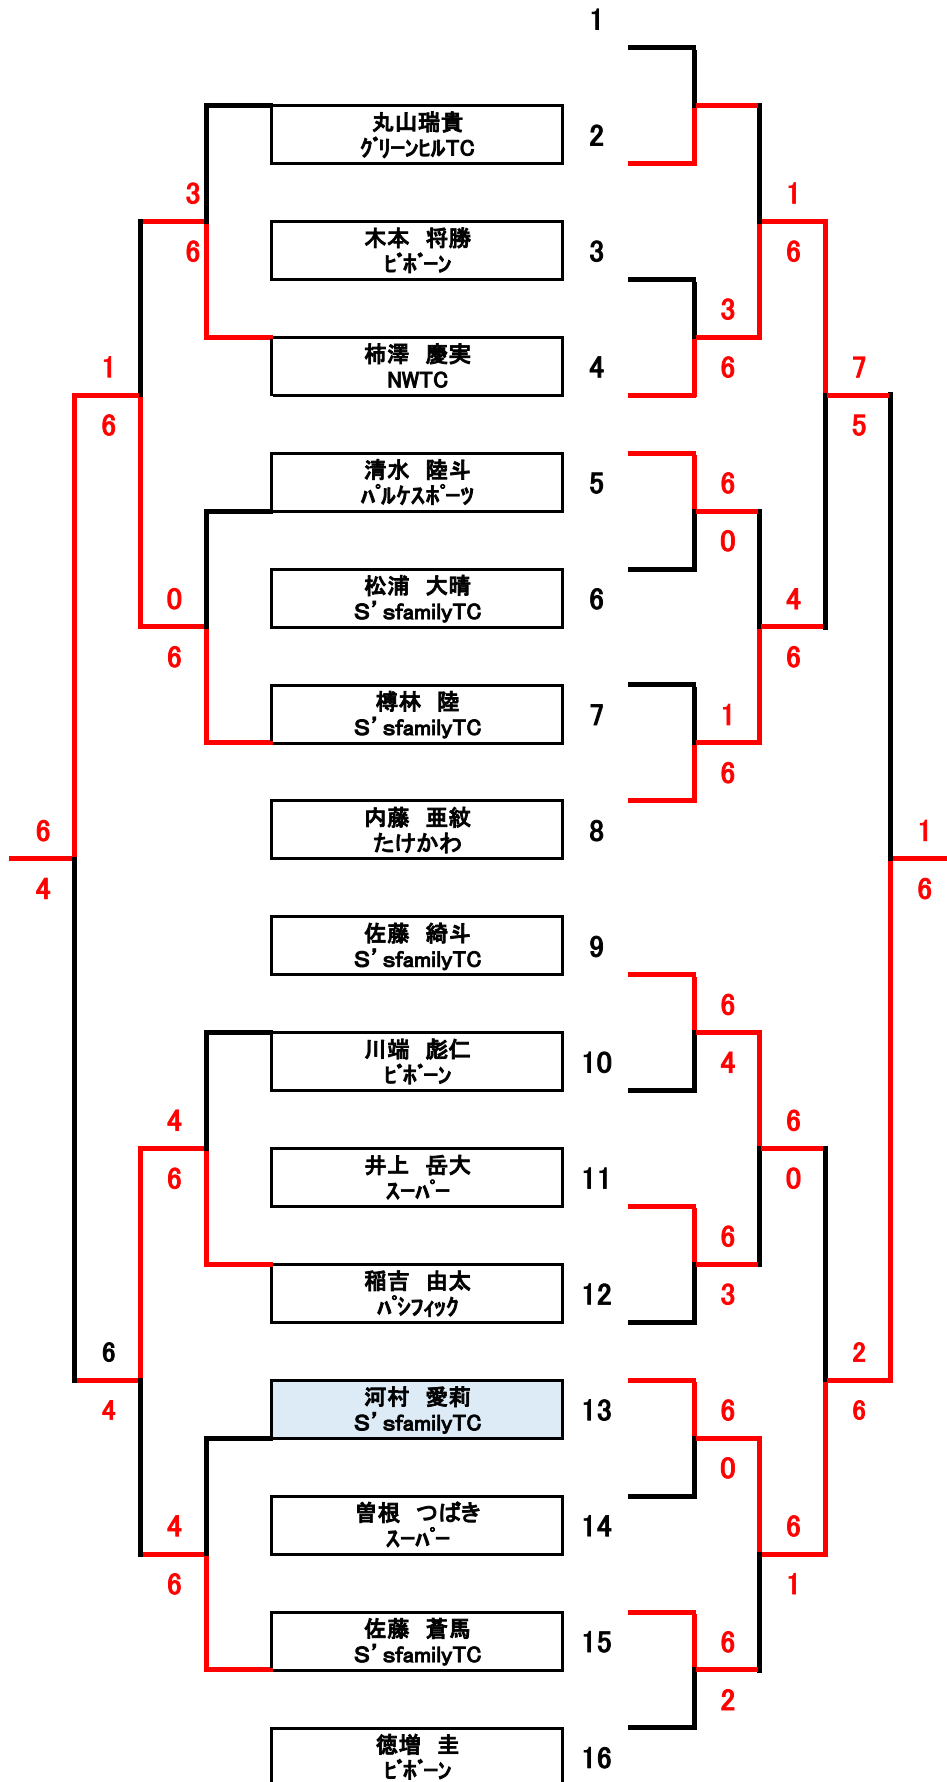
1
丸山瑞貴
ｸﾞﾘｰﾝﾋﾙTC
2
木本　将勝
ﾋﾞﾎﾞｰﾝ
3
柿澤　慶実
NWTC
4
清水　陸斗
ﾊﾟﾙｹｽﾎﾟｰﾂ
5
松浦　大晴
S' sfamilyTC
6
樽林　陸
S' sfamilyTC
7
内藤　亜紋
たけかわ
8
佐藤　綺斗
S' sfamilyTC
9
川端　彪仁
ﾋﾞﾎﾞｰﾝ
10
井上　岳大
ｽｰﾊﾟｰ
11
稲吉　由太
ﾊﾟｼﾌｨｯｸ
12
河村　愛莉
S' sfamilyTC
13
曽根　つばき
ｽｰﾊﾟｰ
14
佐藤　蒼馬
S' sfamilyTC
15
徳増　圭
ﾋﾞﾎﾞｰﾝ
16

3
6
1
6
0
6
6
4
4
6
6
4
4
6

1
6
3
6
7
5
6
0
4
6
1
6
1
6
6
4
6
0
6
3
2
6
6
0
6
1
6
2